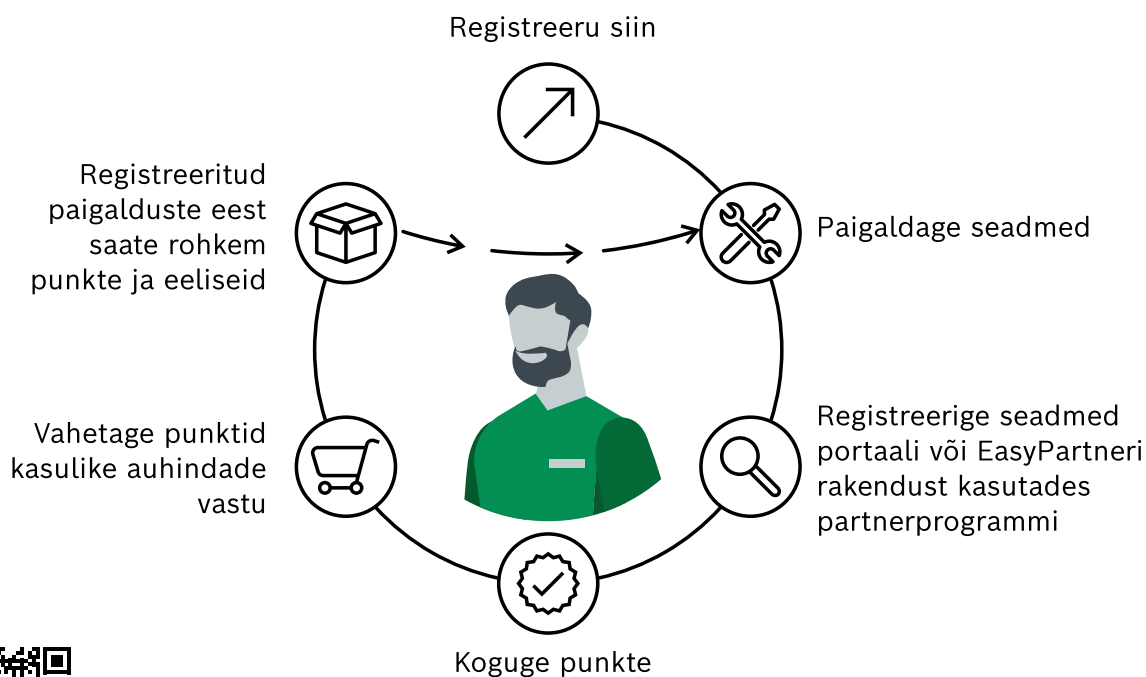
Registreeru siin

Registreeritud paigalduste eest saate rohkem punkte ja eeliseid

Paigaldage seadmed

Vahetage punktid kasulike auhindade vastu

Registreerige seadmed portaali või EasyPartneri rakendust kasutades partnerprogrammi

Koguge punkte